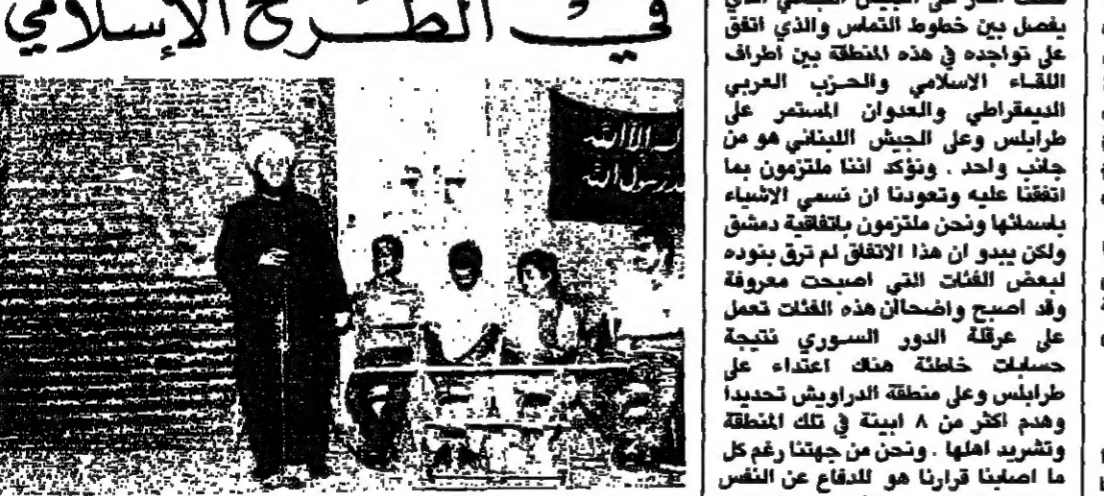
في الطـرح الإسلامي

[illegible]
يفصل بين خطوط التماس والذي اتفق على تواجده في هذه المنطقة بين أطراف اللقاء الاسلامي والحزب العربي الديمقراطي والعدوان المستمر على طرابلس وعلى الجيش اللبناني هو من جانب واحد . ونؤكد اننا ملتزمون بما اتفقنا عليه وتعودنا ان نسمي الاشياء بأسمائها ونحن ملتزمون باتفاقية دمشق ولكن يبدو ان هذا الاتفاق لم ترق بنوده لبعض الفئات التي اصبحت معروفة وقد اصبح واضحاً ان هذه الفئات تعمل على عرقلة الدور السوري نتيجة حسابات خاطئة هناك اعتداء على طرابلس وعلى منطقة الدراويش تحديداً وهدم اكثر من ٨ ابنية في تلك المنطقة وتشريد اهلها . ونحن من جهتنا رغم كل ما اصابنا قرارنا هو للدفاع عن النفس

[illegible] الا الله
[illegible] رسول الله